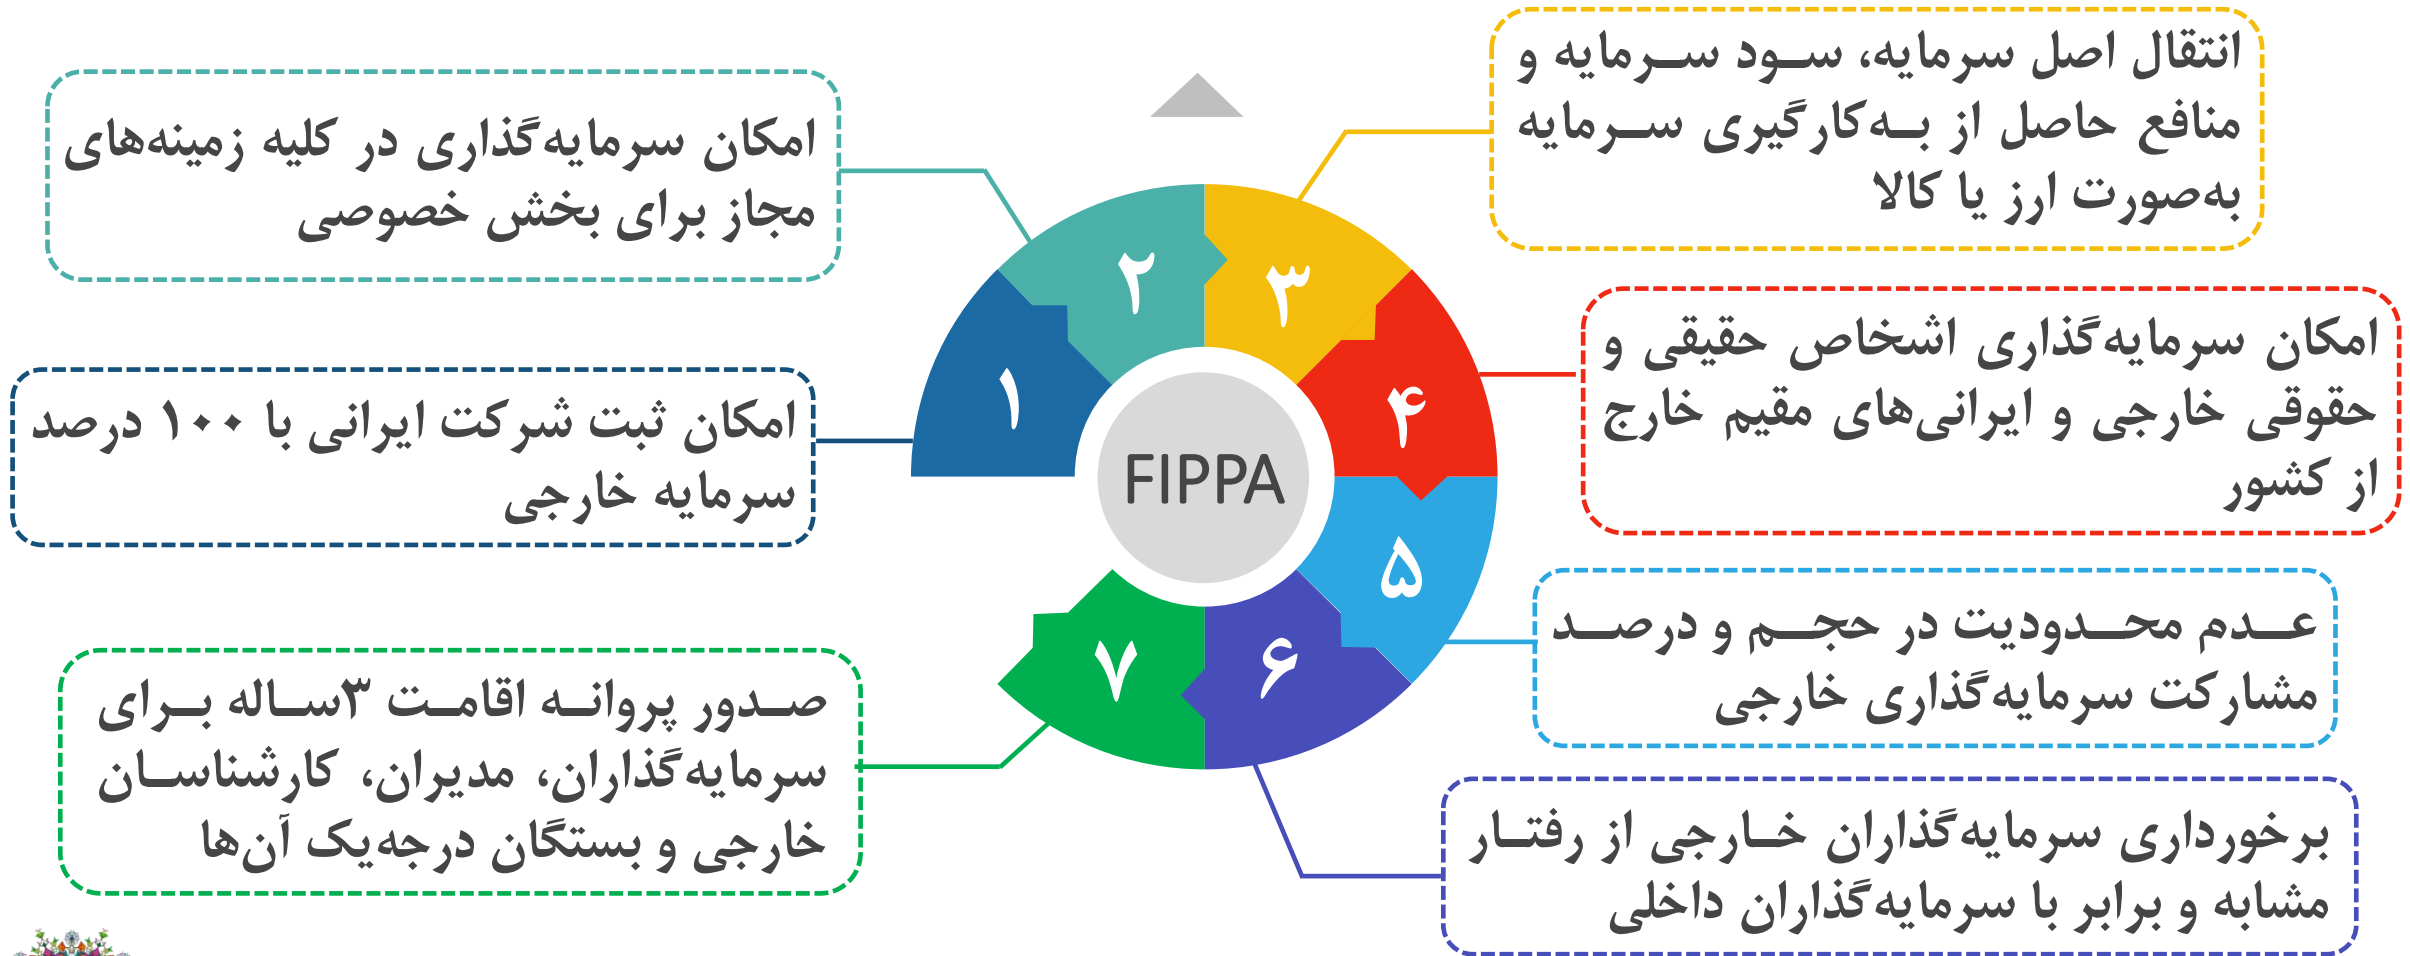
FIPPA

۱
امکان ثبت شرکت ایرانی با ۱۰۰ درصد سرمایه خارجی

۲
امکان سرمایه‌گذاری در کلیه زمینه‌های مجاز برای بخش خصوصی

۳
انتقال اصل سرمایه، سود سرمایه و منافع حاصل از به‌کارگیری سرمایه به‌صورت ارز یا کالا

۴
امکان سرمایه‌گذاری اشخاص حقیقی و حقوقی خارجی و ایرانی‌های مقیم خارج از کشور

۵
عدم محدودیت در حجم و درصد مشارکت سرمایه‌گذاری خارجی

۶
برخورداری سرمایه‌گذاران خارجی از رفتار مشابه و برابر با سرمایه‌گذاران داخلی

۷
صدور پروانه اقامت ۳ساله برای سرمایه‌گذاران، مدیران، کارشناسان خارجی و بستگان درجه‌یک آن‌ها